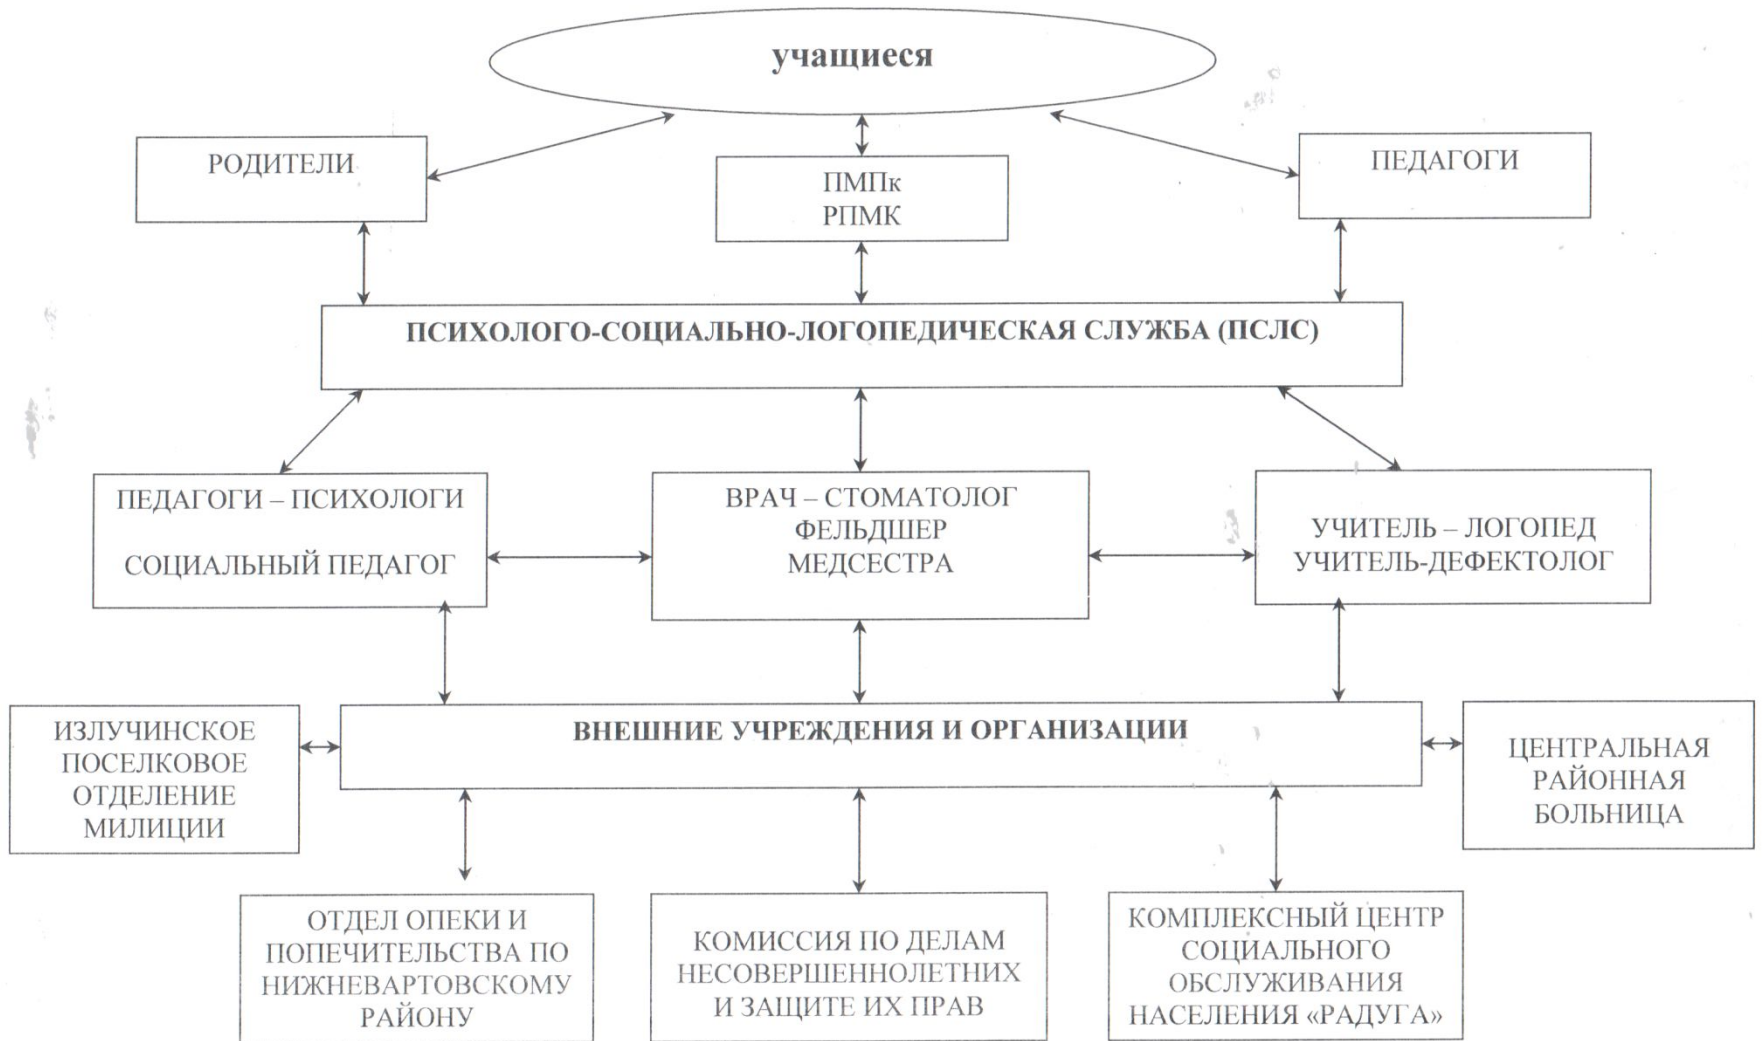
учащиеся

РОДИТЕЛИ

ПМПк
РПМК

ПЕДАГОГИ

ПСИХОЛОГО-СОЦИАЛЬНО-ЛОГОПЕДИЧЕСКАЯ СЛУЖБА (ПСЛС)

ПЕДАГОГИ – ПСИХОЛОГИ
СОЦИАЛЬНЫЙ ПЕДАГОГ

ВРАЧ – СТОМАТОЛОГ
ФЕЛЬДШЕР
МЕДСЕСТРА

УЧИТЕЛЬ – ЛОГОПЕД
УЧИТЕЛЬ-ДЕФЕКТОЛОГ

ИЗЛУЧИНСКОЕ ПОСЕЛКОВОЕ ОТДЕЛЕНИЕ МИЛИЦИИ

ВНЕШНИЕ УЧРЕЖДЕНИЯ И ОРГАНИЗАЦИИ

ЦЕНТРАЛЬНАЯ РАЙОННАЯ БОЛЬНИЦА

ОТДЕЛ ОПЕКИ И ПОПЕЧИТЕЛЬСТВА ПО НИЖНЕВАРТОВСКОМУ РАЙОНУ

КОМИССИЯ ПО ДЕЛАМ НЕСОВЕРШЕННОЛЕТНИХ И ЗАЩИТЕ ИХ ПРАВ

КОМПЛЕКСНЫЙ ЦЕНТР СОЦИАЛЬНОГО ОБСЛУЖИВАНИЯ НАСЕЛЕНИЯ «РАДУГА»